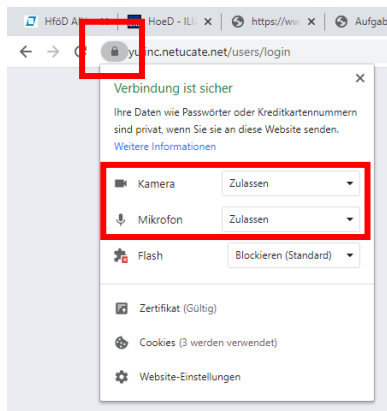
HfÖD Al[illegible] ×
HoeD - ILI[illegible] ×
https://ww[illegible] ×
Aufgab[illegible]

yu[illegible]nc.netucate.net/users/login

Verbindung ist sicher
×

Ihre Daten wie Passwörter oder Kreditkartennummern sind privat, wenn Sie sie an diese Website senden.
Weitere Informationen

Kamera | Zulassen
Mikrofon | Zulassen
Flash | Blockieren (Standard)

Zertifikat (Gültig)
Cookies (3 werden verwendet)
Website-Einstellungen